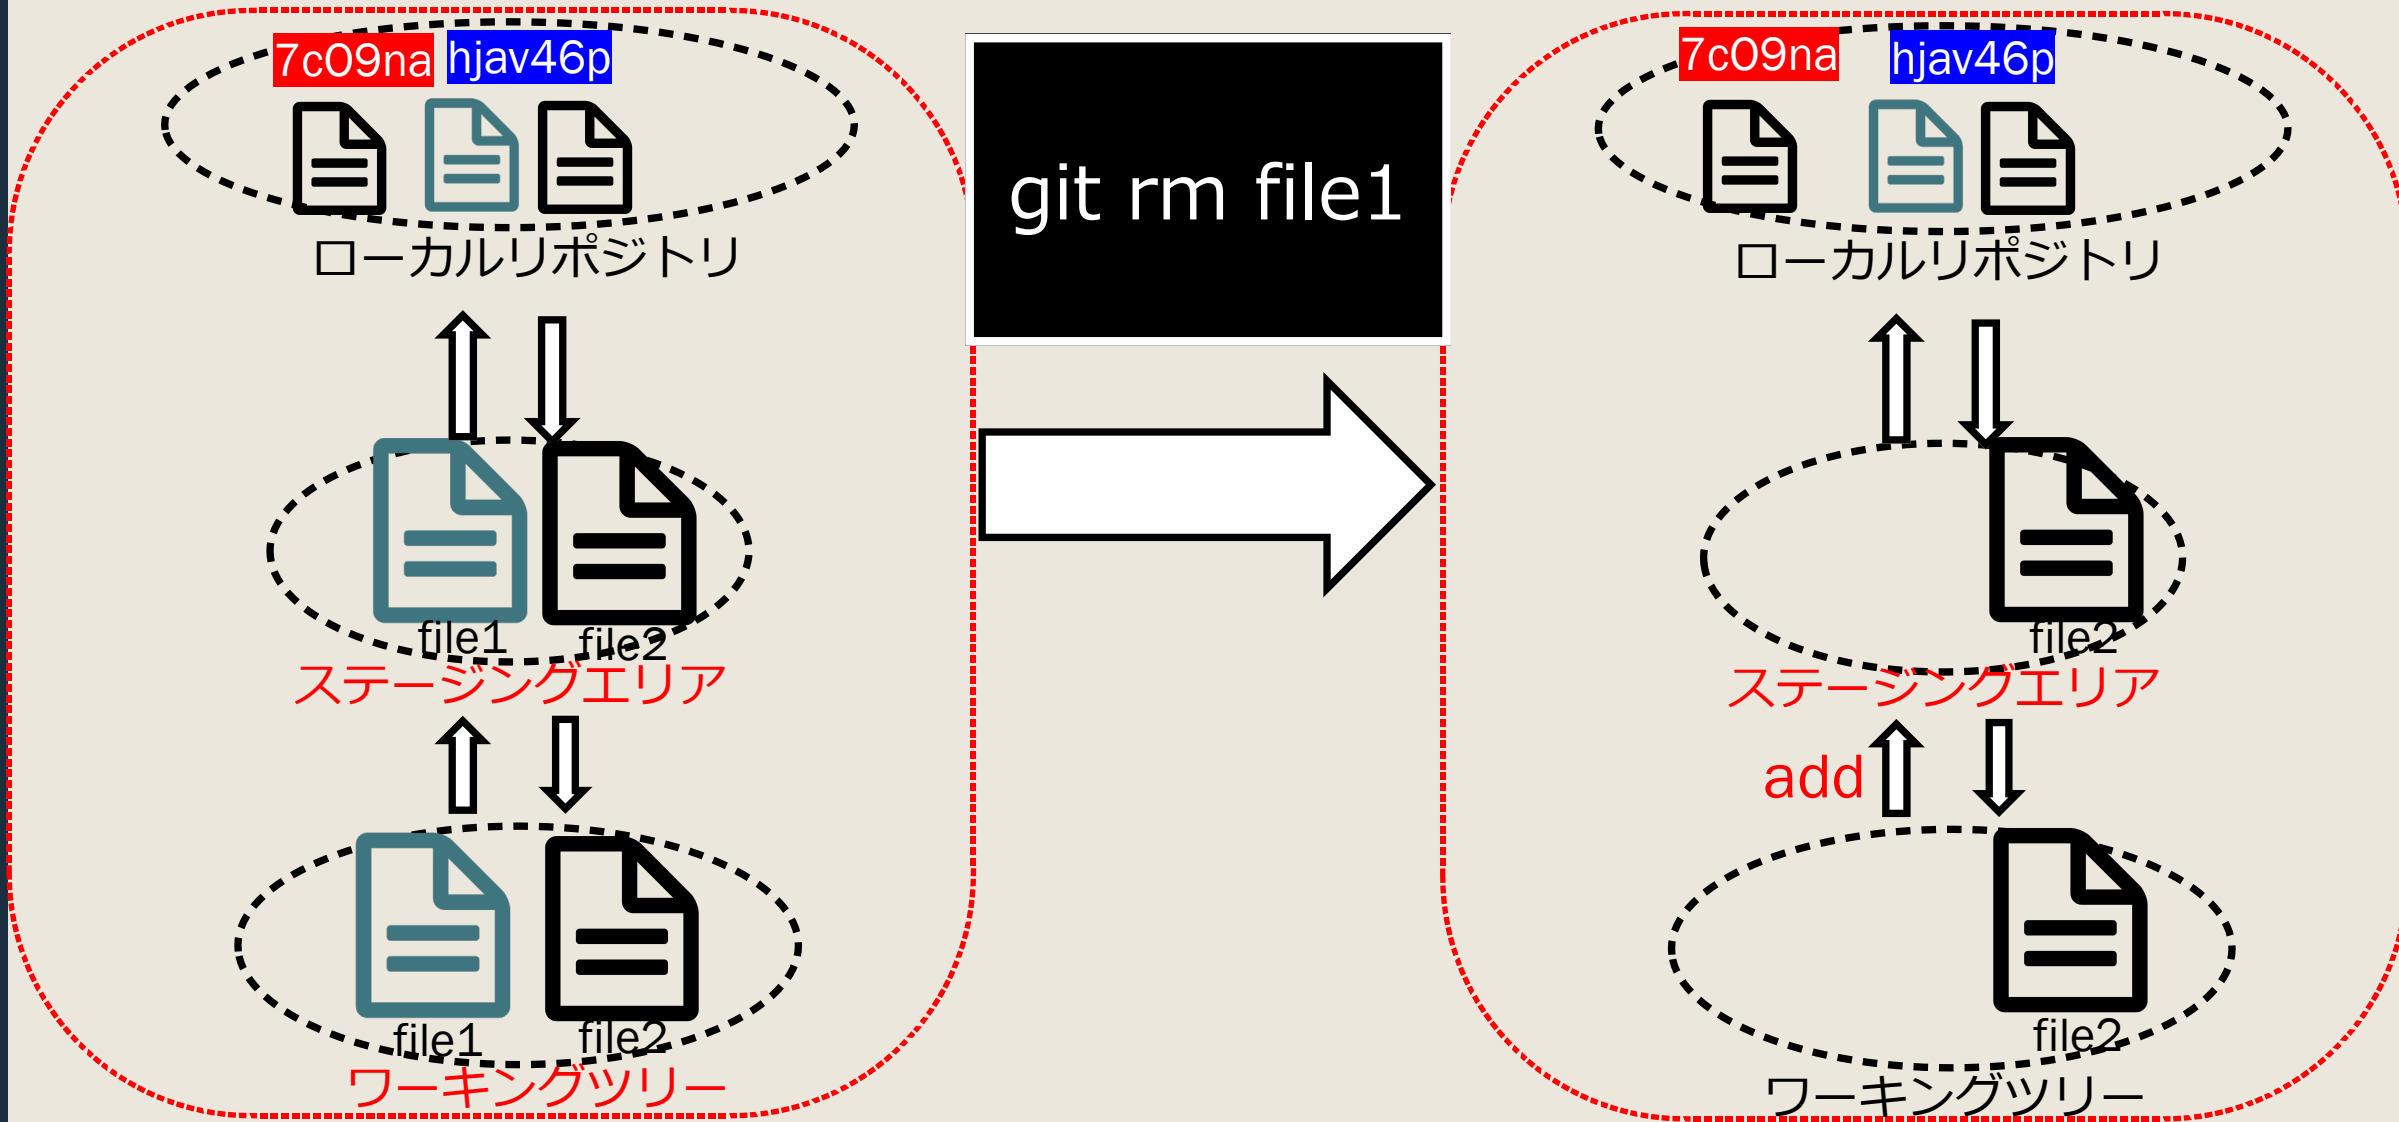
7c09na hjav46p

ローカルリポジトリ

file1 file2

ステージングエリア

file1 file2

ワーキングツリー

git rm file1

7c09na hjav46p

ローカルリポジトリ

file2

ステージングエリア

add

file2

ワーキングツリー